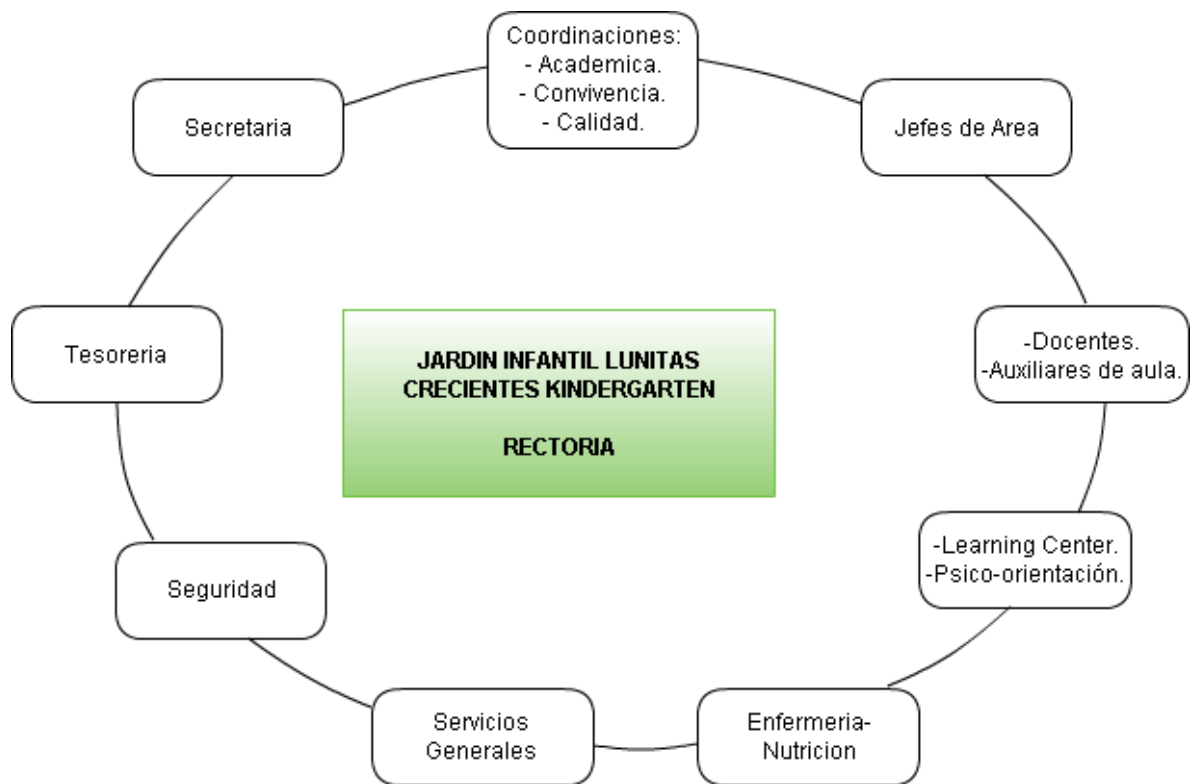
Coordinaciones:
- Academica.
- Convivencia.
- Calidad.

Jefes de Area

-Docentes.
-Auxiliares de aula.

-Learning Center.
-Psico-orientación.

Enfermeria-Nutricion

Servicios Generales

Seguridad

Tesoreria

Secretaria

JARDIN INFANTIL LUNITAS CRECIENTES KINDERGARTEN

RECTORIA